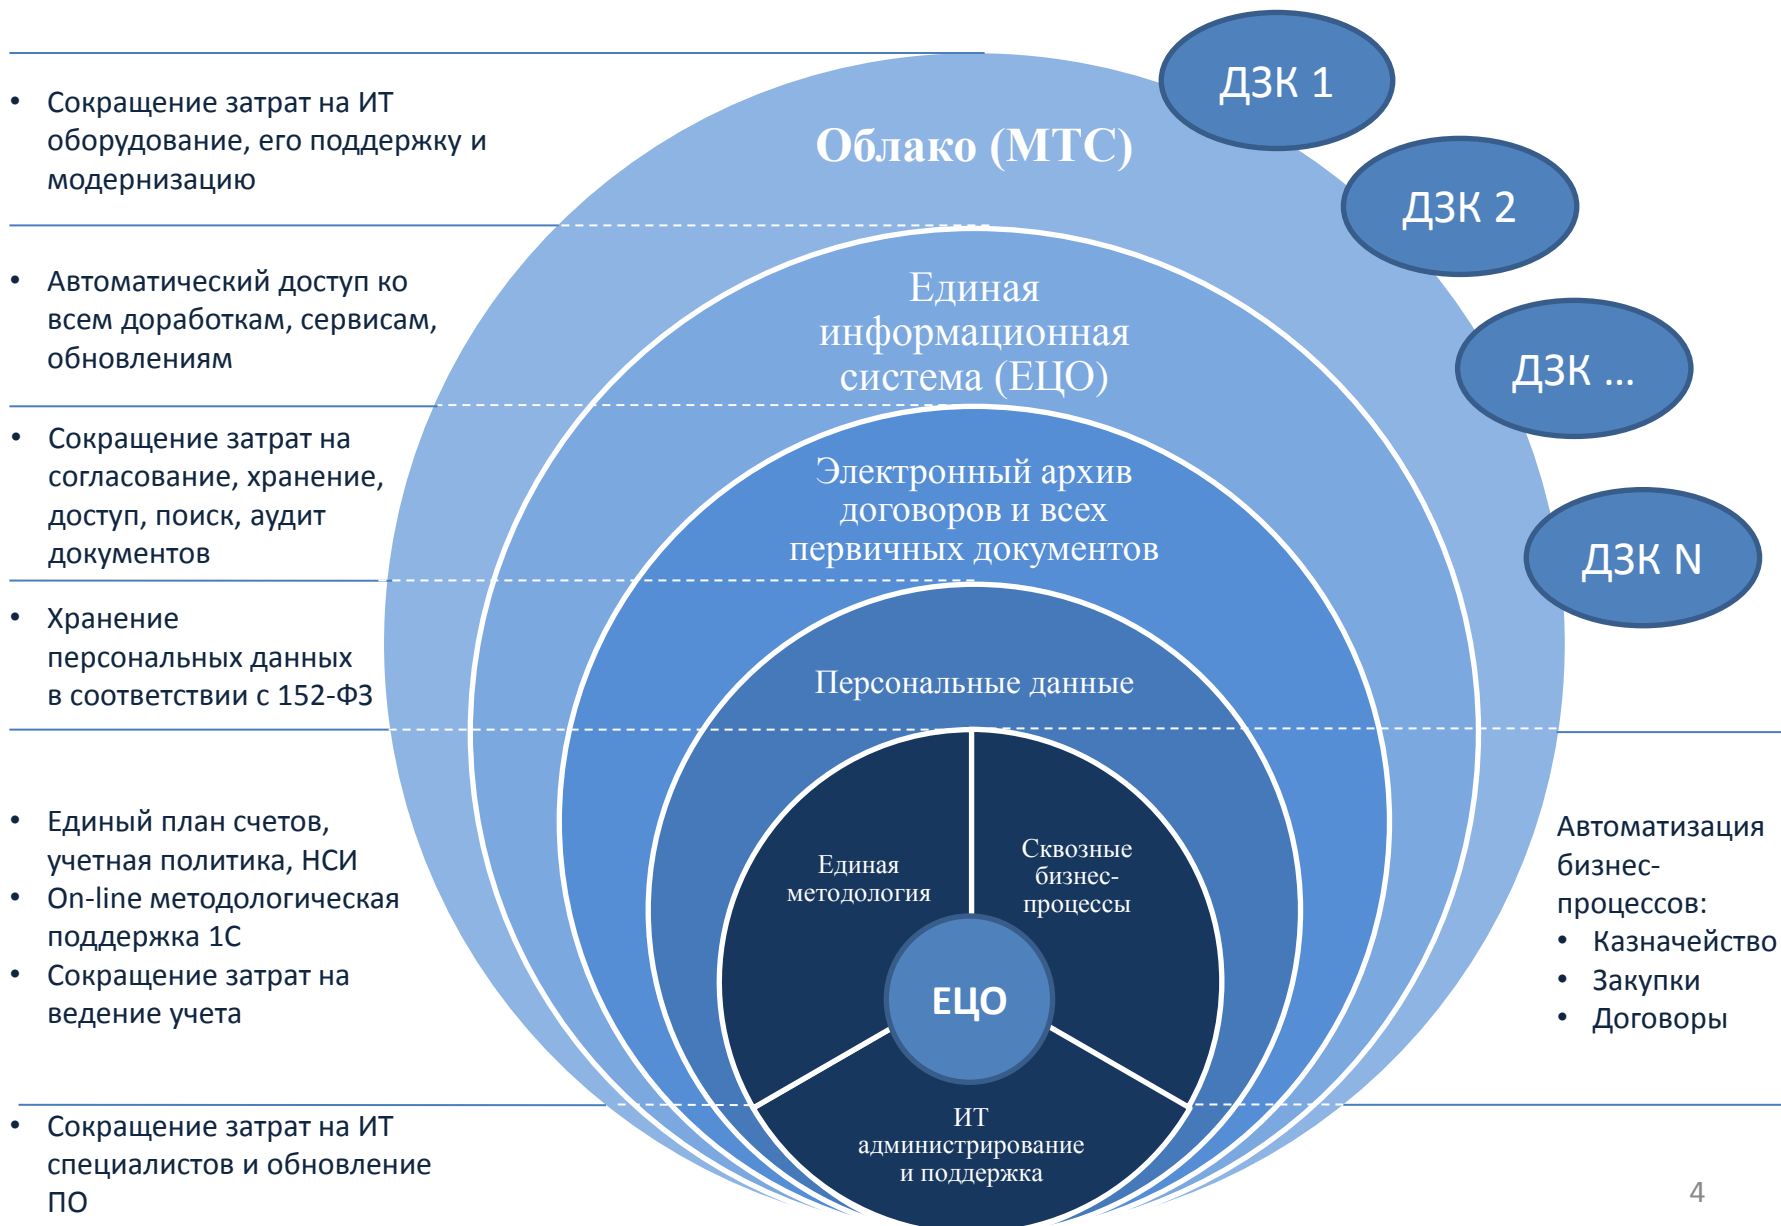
• Сокращение затрат на ИТ оборудование, его поддержку и модернизацию

• Автоматический доступ ко всем доработкам, сервисам, обновлениям

• Сокращение затрат на согласование, хранение, доступ, поиск, аудит документов

• Хранение персональных данных в соответствии с 152-ФЗ

• Единый план счетов, учетная политика, НСИ
• On-line методологическая поддержка 1С
• Сокращение затрат на ведение учета

• Сокращение затрат на ИТ специалистов и обновление ПО

ДЗК 1
ДЗК 2
ДЗК ...
ДЗК N

Облако (МТС)

Единая информационная система (ЕЦО)

Электронный архив договоров и всех первичных документов

Персональные данные

Единая методология

Сквозные бизнес-процессы

ЕЦО

ИТ администрирование и поддержка

Автоматизация бизнес-процессов:
• Казначейство
• Закупки
• Договоры

4